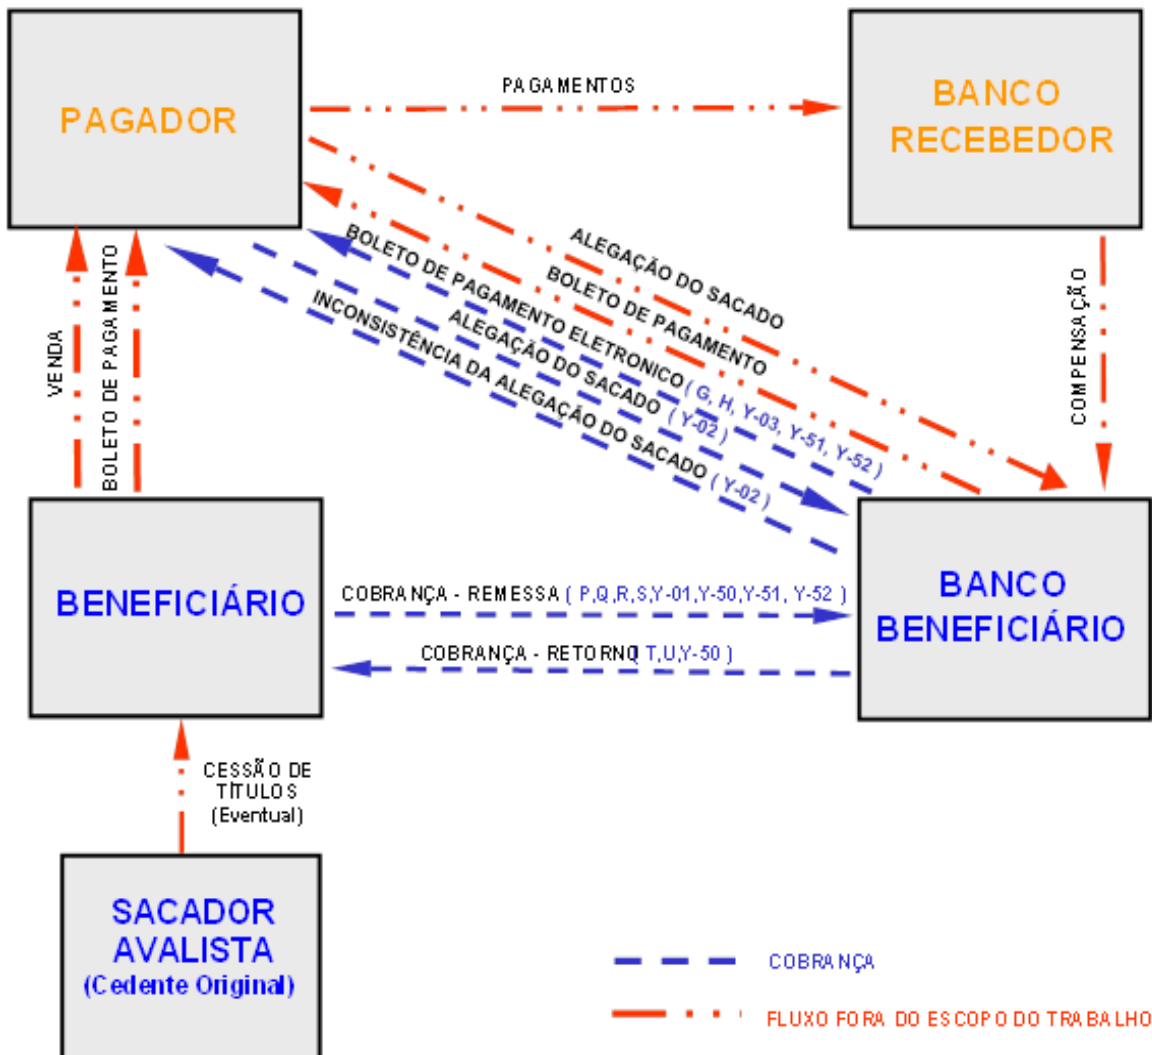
PAGADOR

PAGAMENTOS

BANCO RECEBEDOR

ALEGAÇÃO DO SACADO

BOLETO DE PAGAMENTO

BOLETO DE PAGAMENTO ELETRONICO ( G, H, Y-03, Y-51, Y-52 )

ALEGAÇÃO DO SACADO ( Y-02 )

INCONSISTÊNCIA DA ALEGAÇÃO DO SACADO ( Y-02 )

COMPENSAÇÃO

VENDA

BOLETO DE PAGAMENTO

BENEFICIÁRIO

COBRANÇA - REMESSA ( P,Q,R,S,Y-01,Y-50,Y-51, Y-52 )

COBRANÇA - RETORNO ( T,U,Y-50 )

BANCO BENEFICIÁRIO

CESSÃO DE TÍTULOS (Eventual)

SACADOR AVALISTA (Cedente Original)

COBRANÇA

FLUXO FORA DO ESCOPO DO TRABALHO